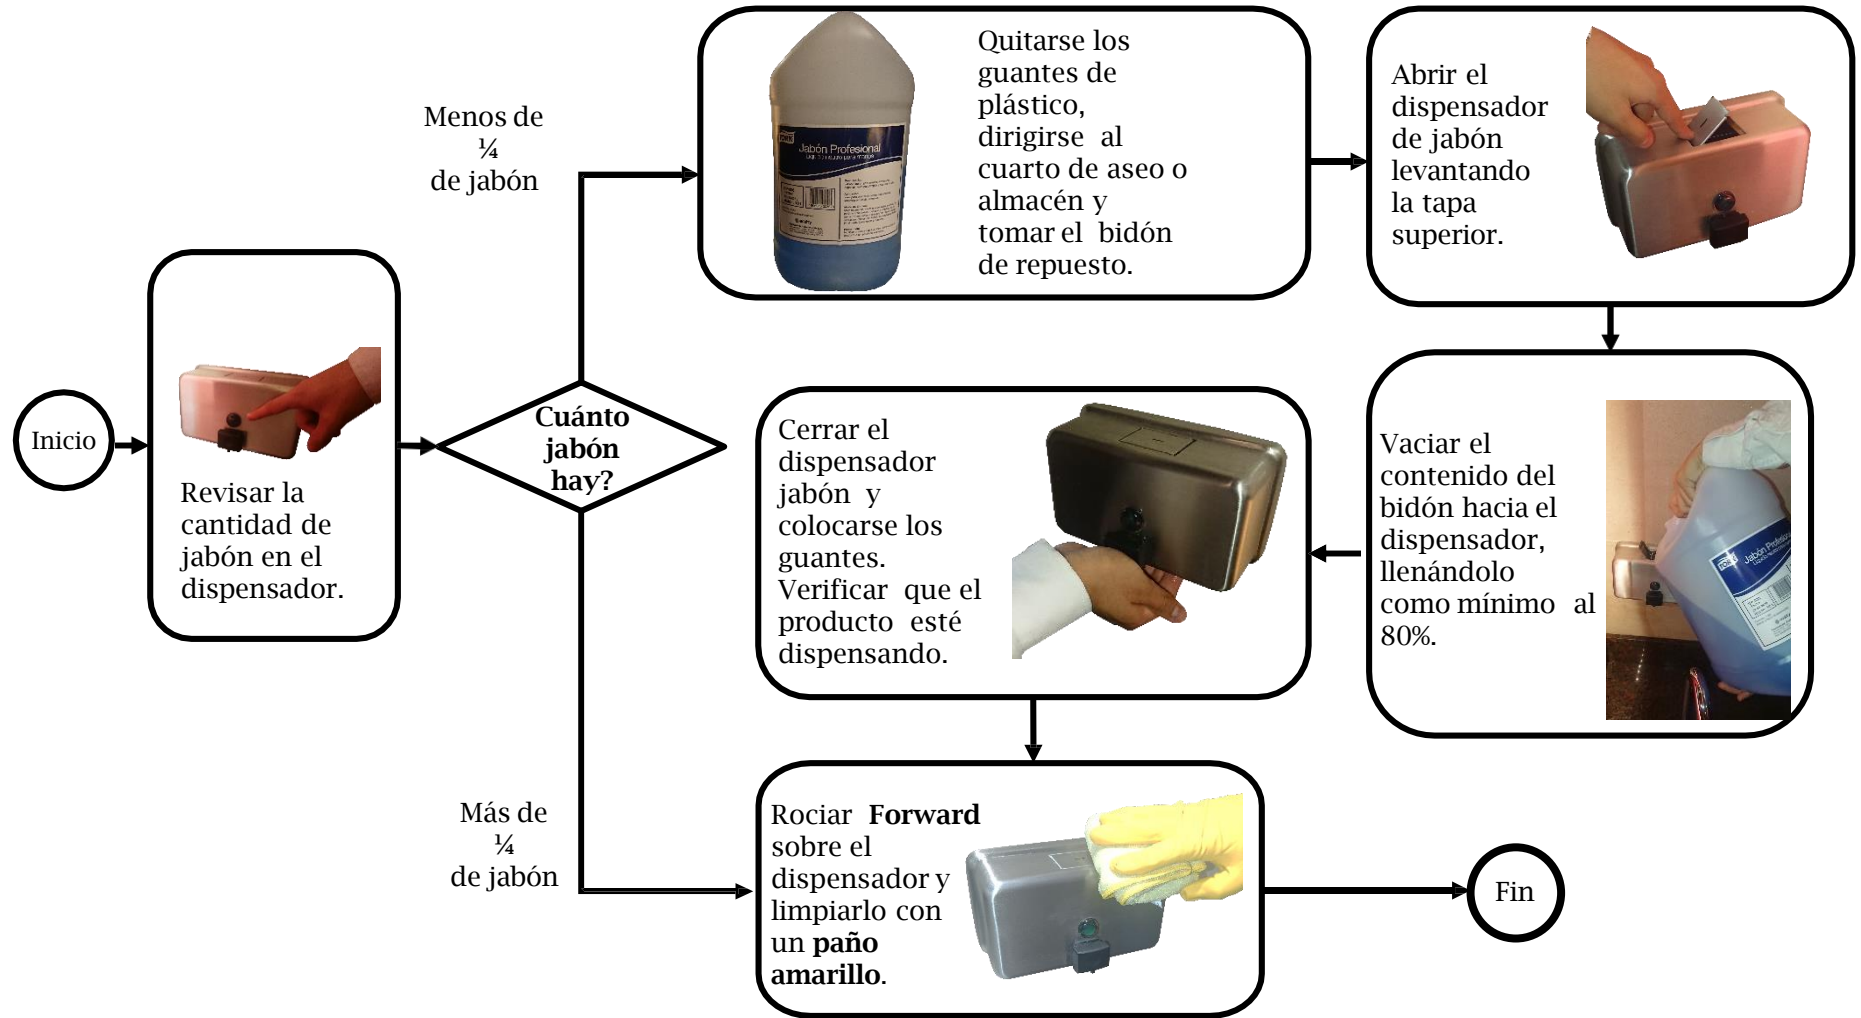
Inicio

Revisar la cantidad de jabón en el dispensador.

Cuánto jabón hay?

Menos de ¼ de jabón

Jabón Profesional

Quitarse los guantes de plástico, dirigirse al cuarto de aseo o almacén y tomar el bidón de repuesto.

Abrir el dispensador de jabón levantando la tapa superior.

Vaciar el contenido del bidón hacia el dispensador, llenándolo como mínimo al 80%.

Cerrar el dispensador jabón y colocarse los guantes. Verificar que el producto esté dispensando.

Más de ¼ de jabón

Rociar **Forward** sobre el dispensador y limpiarlo con un **paño amarillo**.

Fin